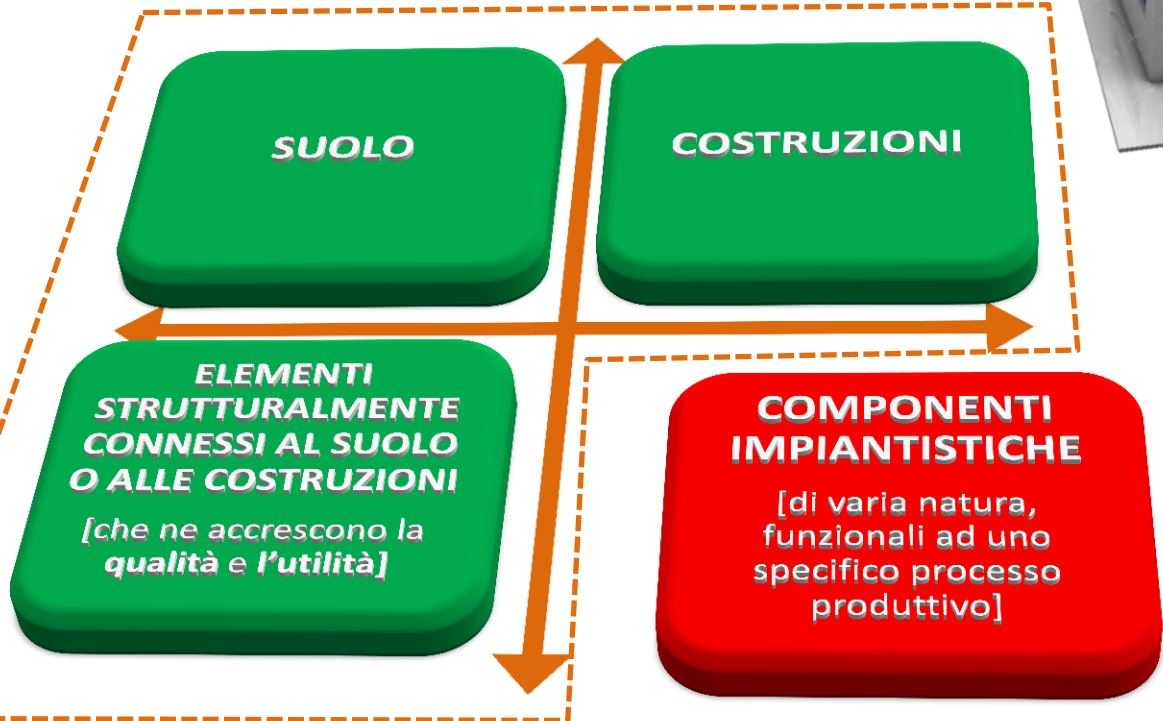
SUOLO

COSTRUZIONI

ELEMENTI STRUTTURALMENTE CONNESSI AL SUOLO O ALLE COSTRUZIONI

[che ne accrescono la qualità e l'utilità]

COMPONENTI IMPIANTISTICHE

[di varia natura, funzionali ad uno specifico processo produttivo]